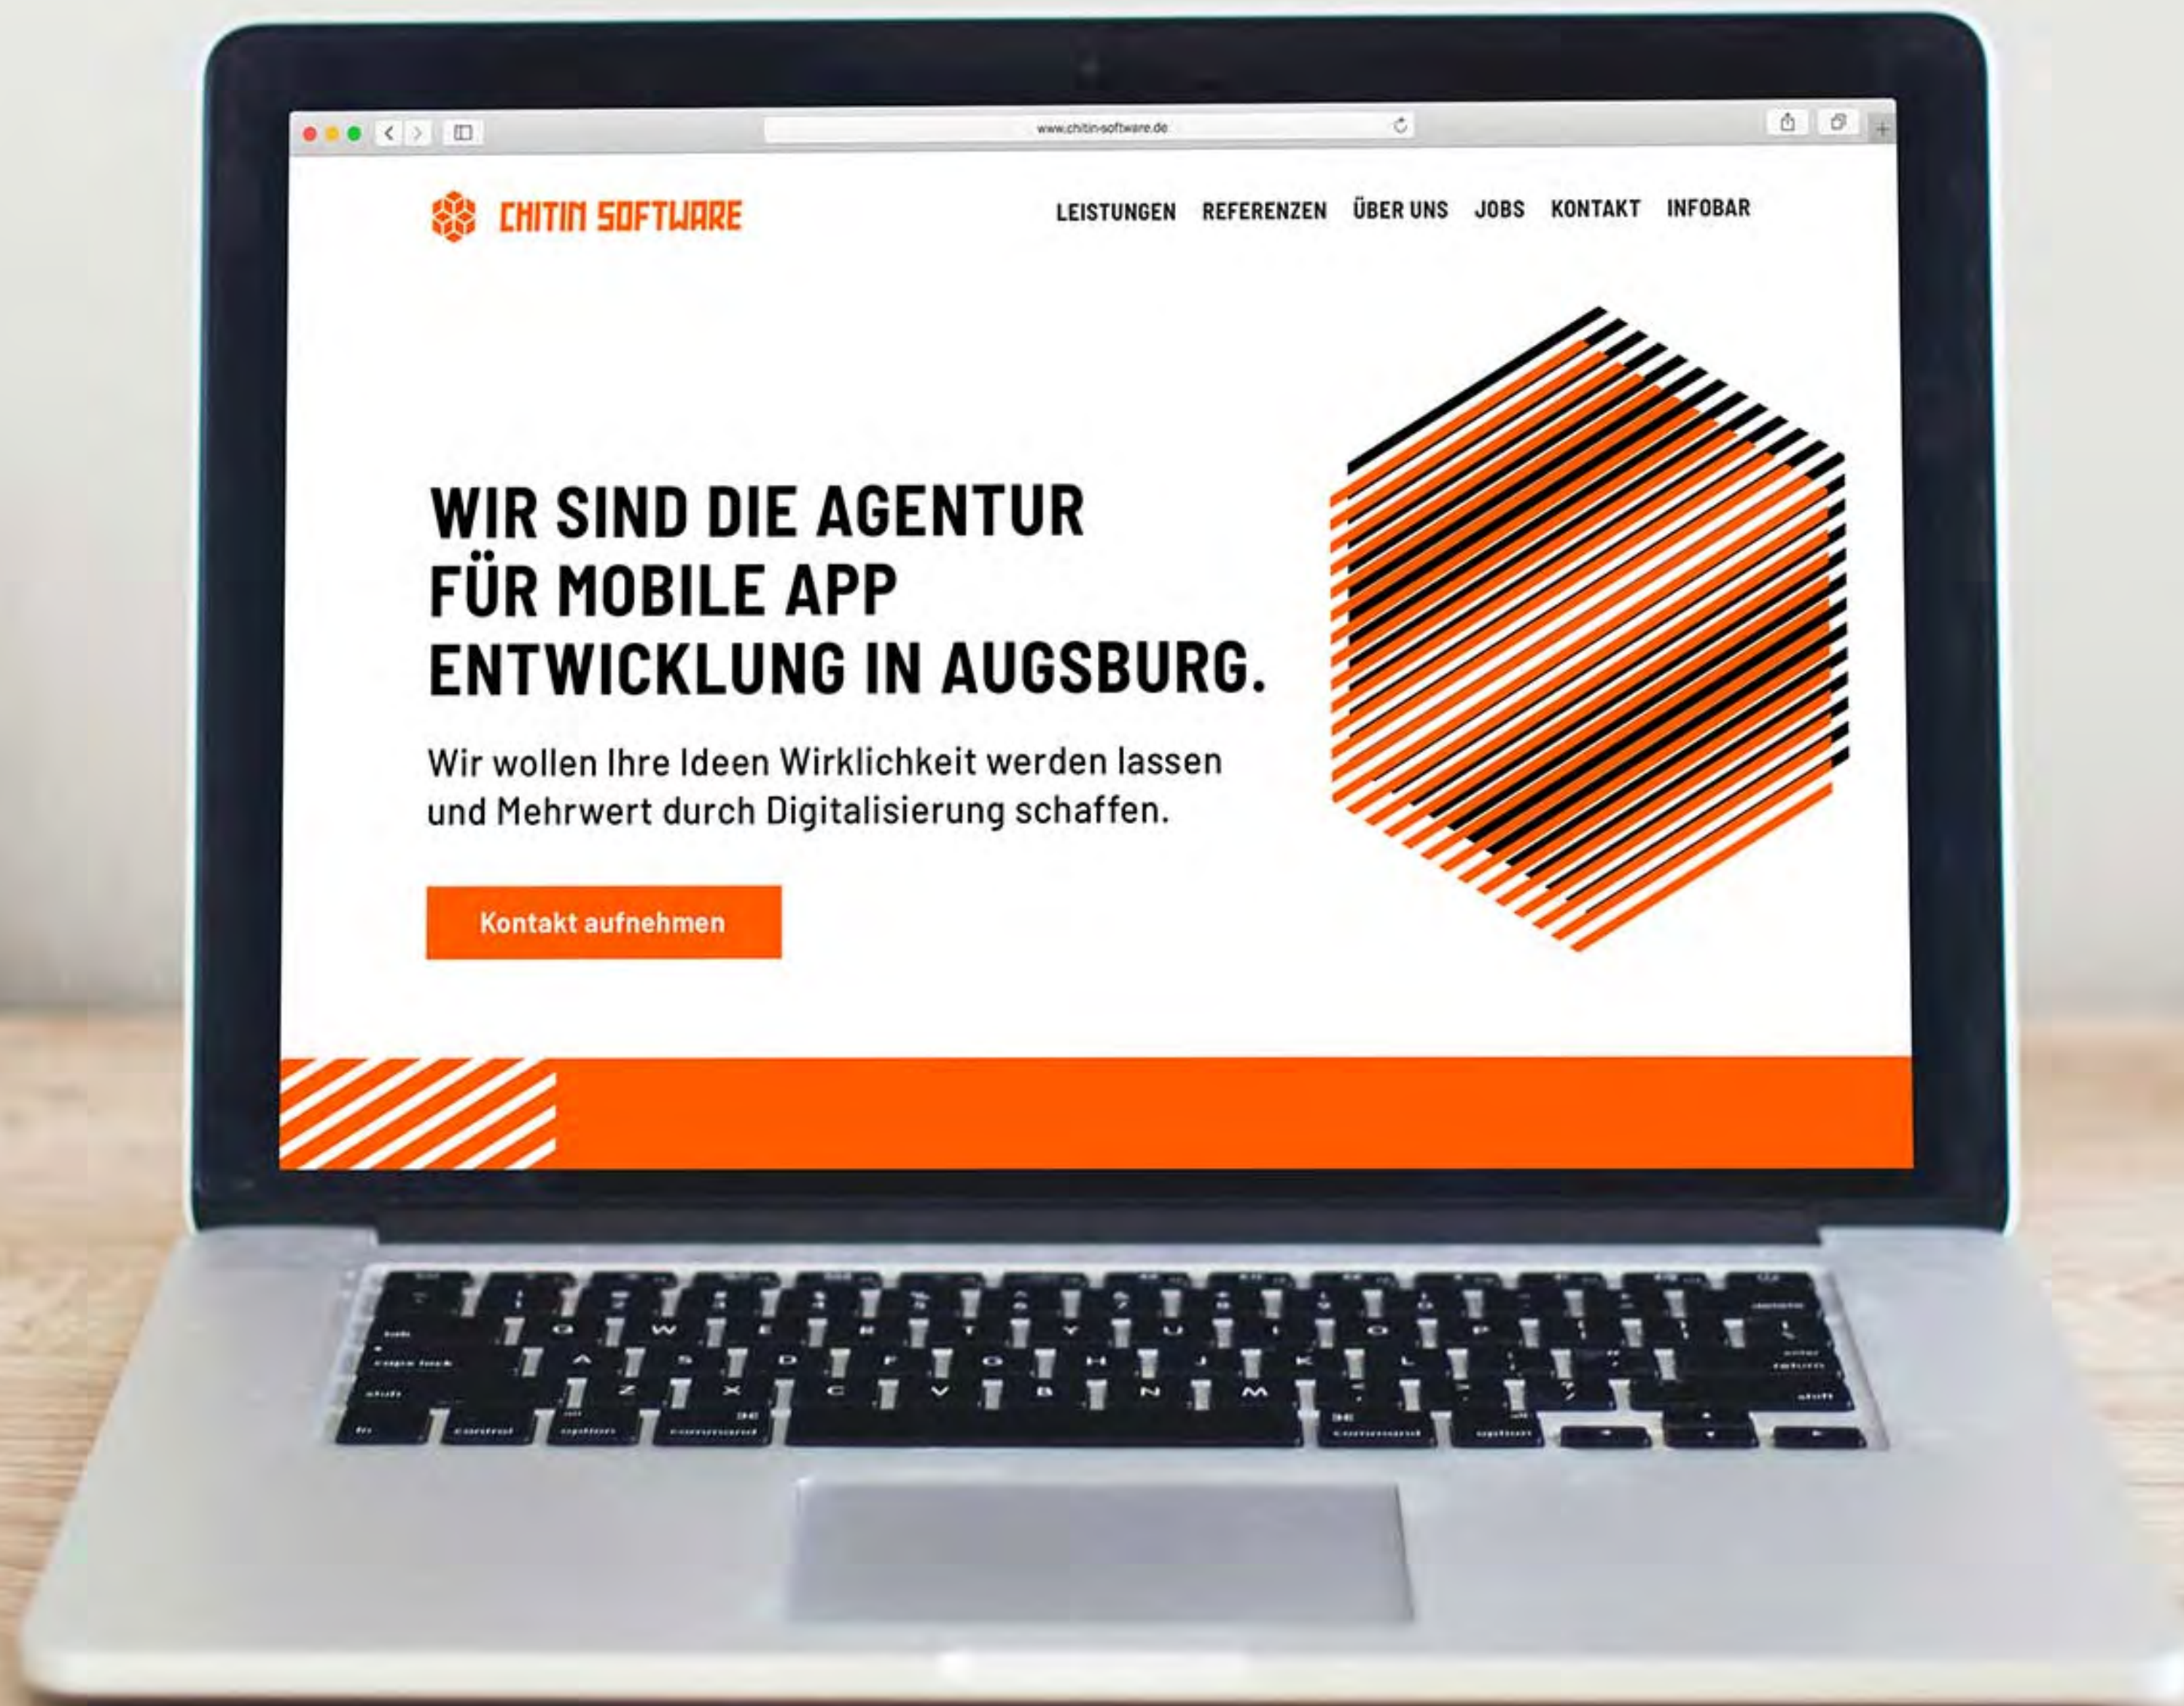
www.chitin-software.de

CHITIN SOFTWARE

LEISTUNGEN REFERENZEN ÜBER UNS JOBS KONTAKT INFOBAR

WIR SIND DIE AGENTUR FÜR MOBILE APP ENTWICKLUNG IN AUGSBURG.

Wir wollen Ihre Ideen Wirklichkeit werden lassen und Mehrwert durch Digitalisierung schaffen.

Kontakt aufnehmen